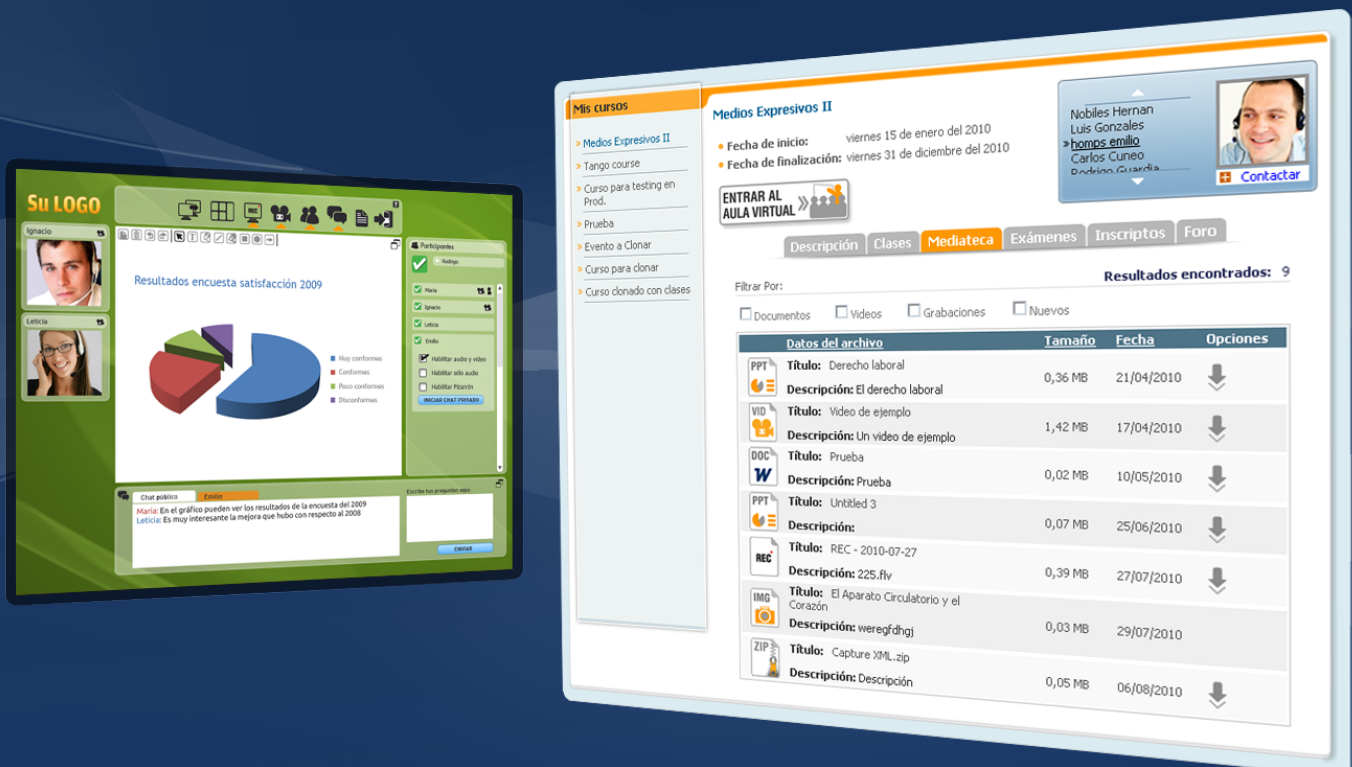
Su LOGO

Ignacio

Leticia

REC

Resultados encuesta satisfacción 2009

Muy conformes
Conformes
Poco conformes
Disconformes

Participantes

Rodrigo

María

Ignacio

Leticia

Emilio

Habilitar audio y video
Habilitar sólo audio
Habilitar Pizarrón

INICIAR CHAT PRIVADO

Chat público
Emilio

María: En el gráfico pueden ver los resultados de la encuesta del 2009
Leticia: Es muy interesante la mejora que hubo con respecto al 2008

Escribe tus preguntas aquí

ENVIAR

Mis cursos

Medios Expresivos II
Tango course
Curso para testing en Prod.
Prueba
Evento a Clonar
Curso para clonar
Curso clonado con clases

Medios Expresivos II

Fecha de inicio: viernes 15 de enero del 2010
Fecha de finalización: viernes 31 de diciembre del 2010

ENTRAR AL AULA VIRTUAL

Nobiles Hernan
Luis Gonzales
homps emilio
Carlos Cuneo
Rodrigo Guardia

Contactar

Descripción | Clases | Mediateca | Exámenes | Inscriptos | Foro

Resultados encontrados: 9

Filtrar Por:

Documentos  Videos  Grabaciones  Nuevos

| Datos del archivo | Tamaño | Fecha | Opciones |
|---|---|---|---|
| PPT Título: Derecho laboral Descripción: El derecho laboral | 0,36 MB | 21/04/2010 | |
| VID Título: Video de ejemplo Descripción: Un video de ejemplo | 1,42 MB | 17/04/2010 | |
| DOC Título: Prueba Descripción: Prueba | 0,02 MB | 10/05/2010 | |
| PPT Título: Untitled 3 Descripción: | 0,07 MB | 25/06/2010 | |
| REC Título: REC - 2010-07-27 Descripción: 225.flv | 0,39 MB | 27/07/2010 | |
| IMG Título: El Aparato Circulatorio y el Corazón Descripción: weregfdhgj | 0,03 MB | 29/07/2010 | |
| ZIP Título: Capture XML.zip Descripción: Descripción | 0,05 MB | 06/08/2010 | |